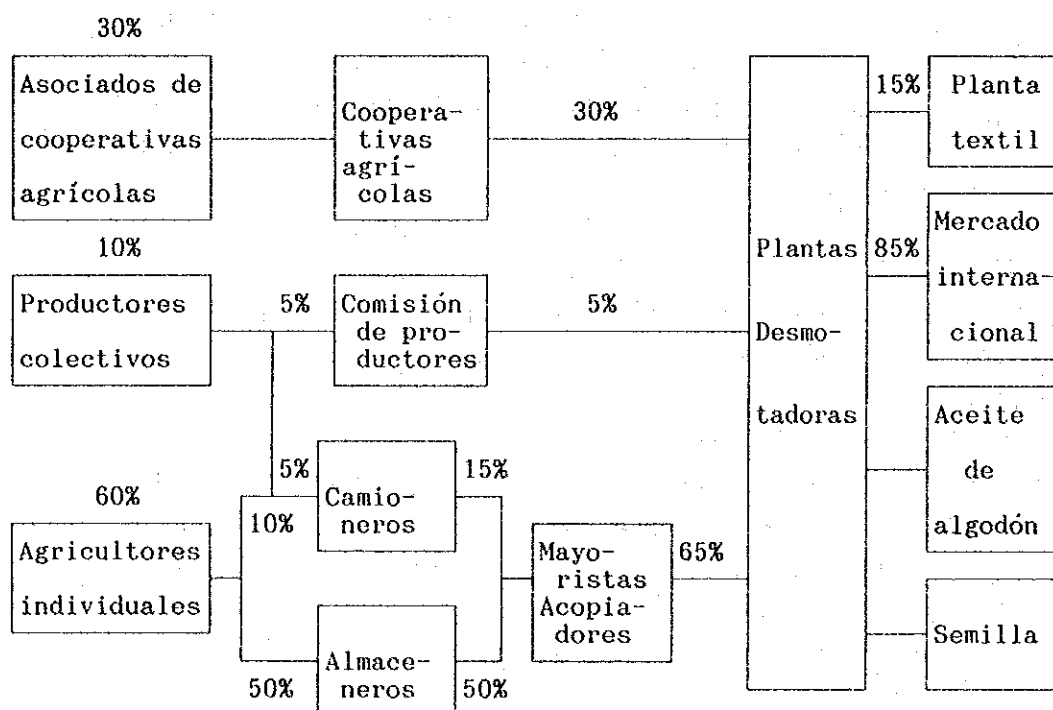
30%

Asociados de cooperativas agrícolas

Cooperativas agrícolas

30%

Plantas Desmotadoras

15%

Planta textil

85%

Mercado internacional

10%

Productores colectivos

5%

Comisión de productores

5%

Aceite de algodón

5%

15%

60%

10%

Camioneros

Agricultores individuales

Mayoristas Acopiadores

65%

Semilla

Almaceneros

50%

50%